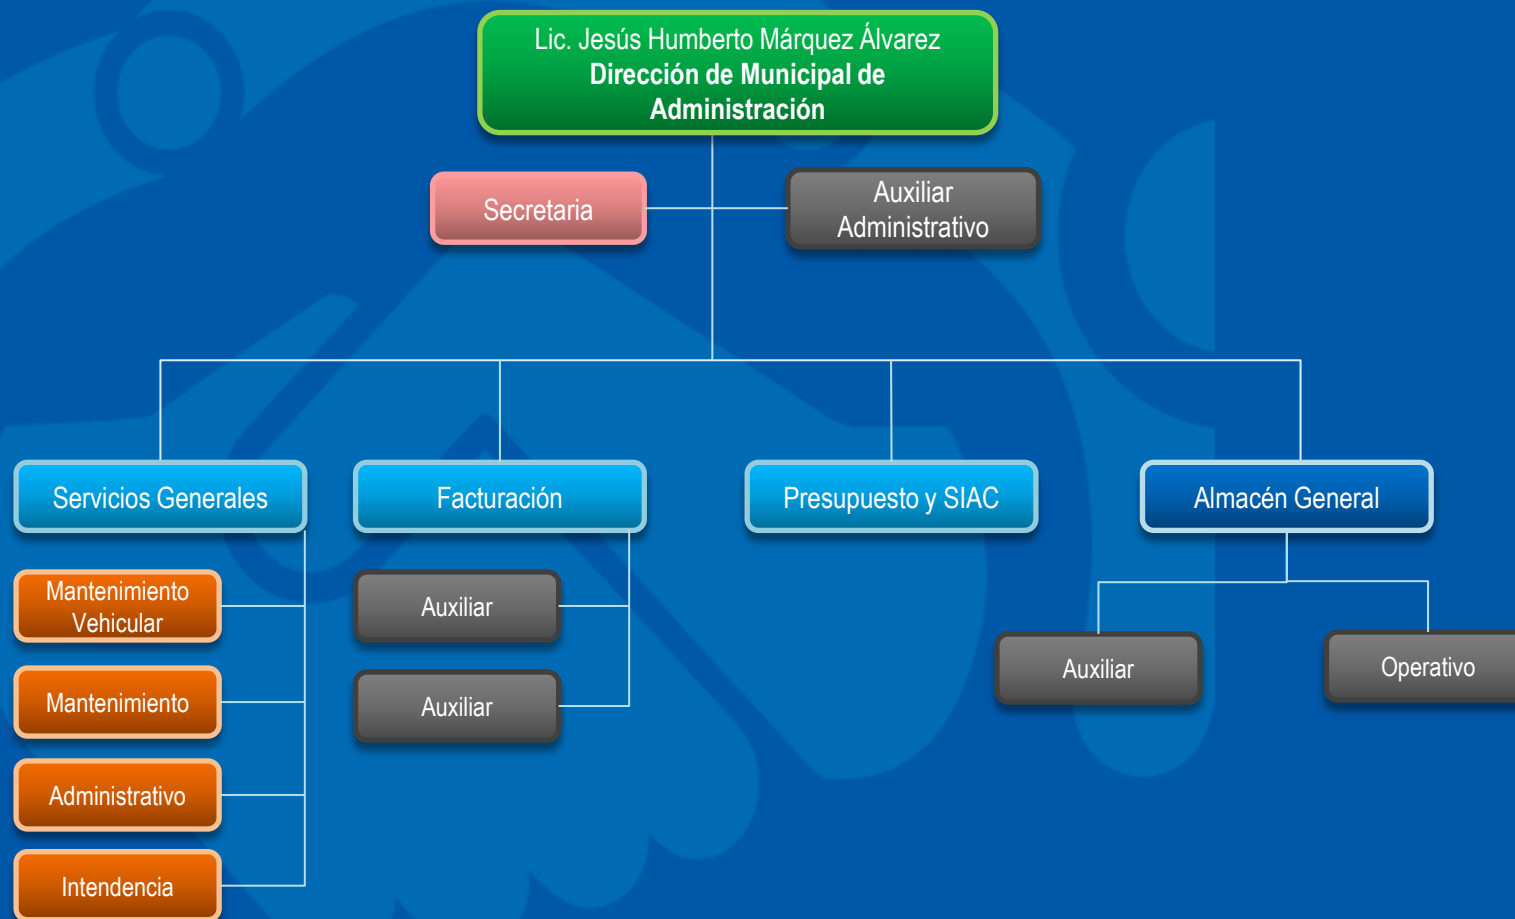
Lic. Jesús Humberto Márquez Álvarez
Dirección de Municipal de Administración

Secretaria

Auxiliar Administrativo

Servicios Generales

Facturación

Presupuesto y SIAC

Almacén General

Mantenimiento Vehicular

Mantenimiento

Administrativo

Intendencia

Auxiliar

Auxiliar

Auxiliar

Operativo